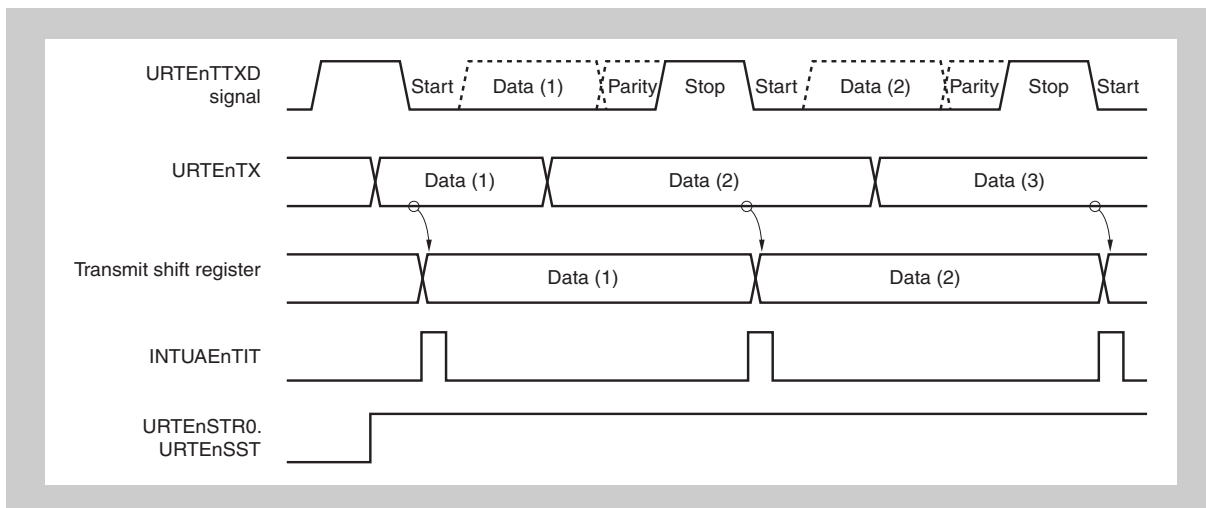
URTEnTTXD signal

Start

Data (1)

Parity

Stop

Start

Data (2)

Parity

Stop

Start

URTEnTX

Data (1)

Data (2)

Data (3)

Transmit shift register

Data (1)

Data (2)

INTUAEnTIT

URTEnSTR0. URTEnSST